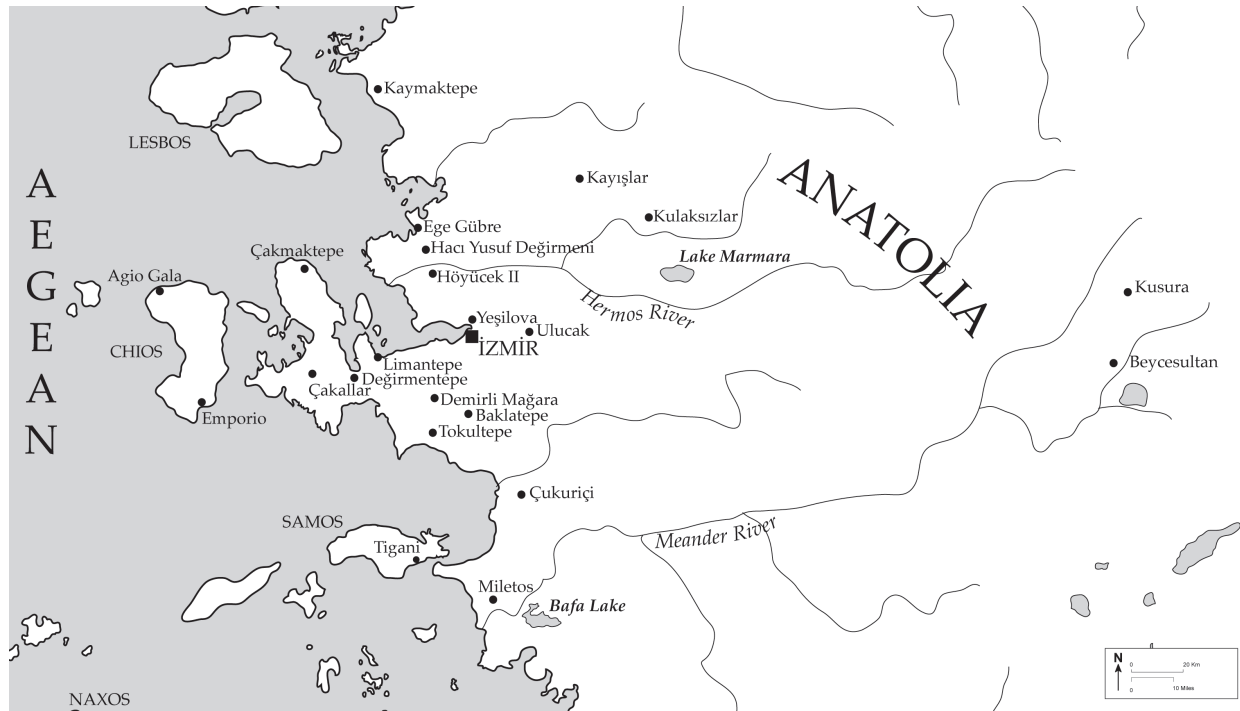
Kaymaktepe
LESBOS
AEGEAN
Kayışlar
Kulaksızlar
ANATOLIA
Ege Gübre
Hacı Yusuf Değirmeni
Çakmaktepe
Höyücek II
Lake Marmara
Agio Gala
Hermos River
Kusura
Yeşilova
Ulucak
CHIOS
İZMİR
Limantepe
Beycesultan
Çakallar
Değirmentepe
Demirli Mağara
Baklatepe
Emporio
Tokultepe
Çukuriçi
SAMOS
Meander River
Tigani
Miletos
Bafa Lake
NAXOS
N
0
20 Km
0
10 Miles